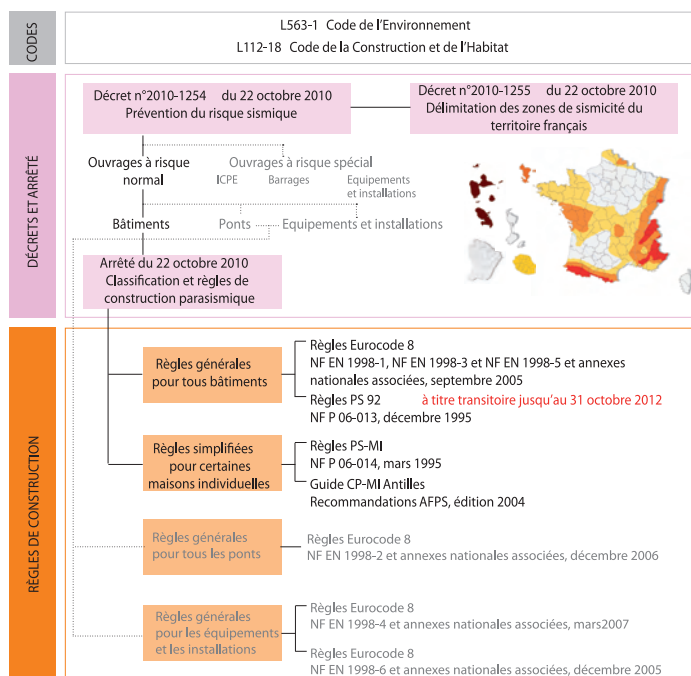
CODES

L563-1 Code de l'Environnement
L112-18 Code de la Construction et de l'Habitat

DÉCRETS ET ARRÊTÉ

Décret n°2010-1254 du 22 octobre 2010
Prévention du risque sismique

Décret n°2010-1255 du 22 octobre 2010
Délimitation des zones de sismicité du territoire français

Ouvrages à risque normal

Ouvrages à risque spécial
ICPE
Barrages
Equipements et installations

Bâtiments
Ponts
Equipements et installations

Arrêté du 22 octobre 2010
Classification et règles de construction parasismique

RÈGLES DE CONSTRUCTION

Règles générales pour tous bâtiments

Règles Eurocode 8
NF EN 1998-1, NF EN 1998-3 et NF EN 1998-5 et annexes nationales associées, septembre 2005
Règles PS 92 à titre transitoire jusqu'au 31 octobre 2012
NF P 06-013, décembre 1995

Règles simplifiées pour certaines maisons individuelles

Règles PS-MI
NF P 06-014, mars 1995
Guide CP-MI Antilles
Recommandations AFPS, édition 2004

Règles générales pour tous les ponts

Règles Eurocode 8
NF EN 1998-2 et annexes nationales associées, décembre 2006

Règles générales pour les équipements et les installations

Règles Eurocode 8
NF EN 1998-4 et annexes nationales associées, mars2007
Règles Eurocode 8
NF EN 1998-6 et annexes nationales associées, décembre 2005